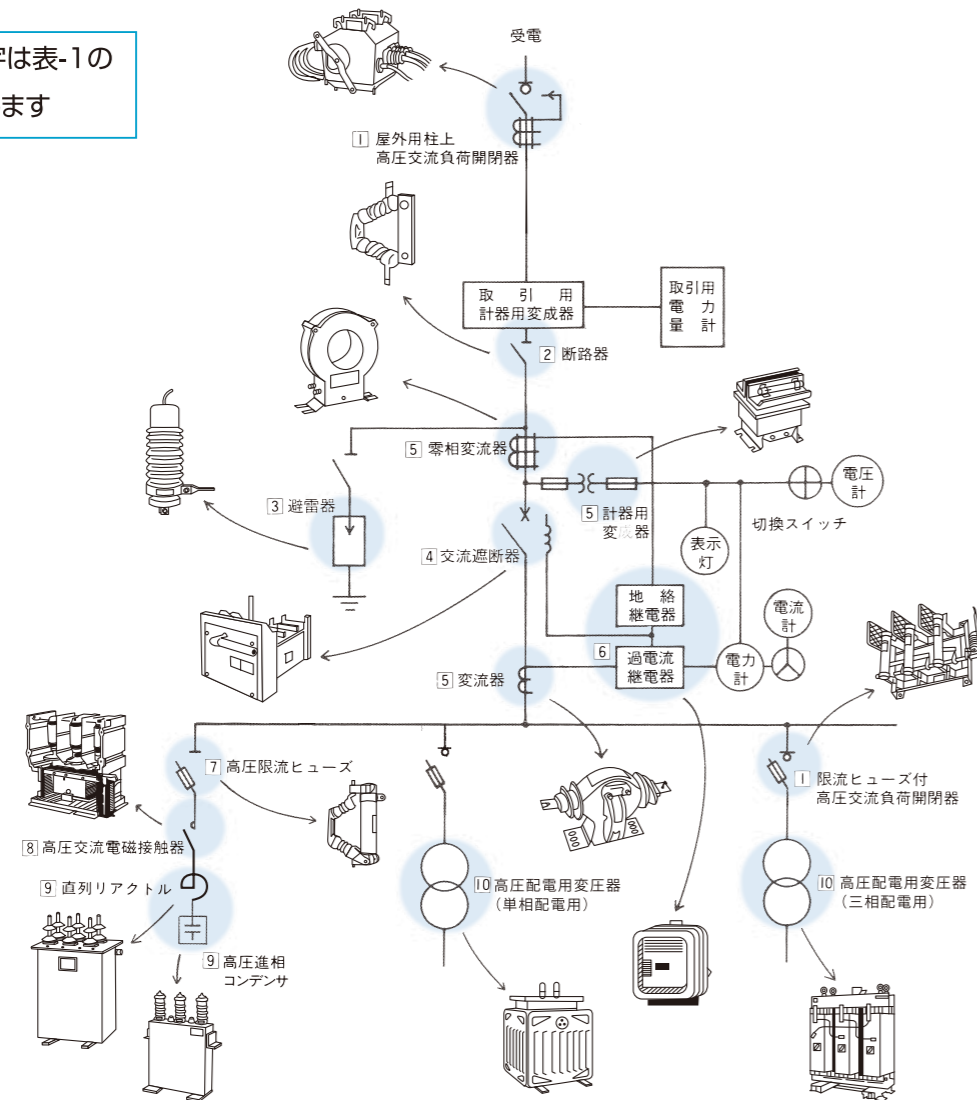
字は表-1の
ます

受電

1 屋外用柱上
高圧交流負荷開閉器

取　引　用
計器用変成器

取引用
電　力
量　計

2 断路器

5 零相変流器

3 避雷器

5 計器用
変成器

電圧
計

切換スイッチ

表示
灯

4 交流遮断器

地　絡
継電器

電流
計

6 過電流
継電器

電力
計

5 変流器

7 高圧限流ヒューズ

1 限流ヒューズ付
高圧交流負荷開閉器

8 高圧交流電磁接触器

9 直列リアクトル

10 高圧配電用変圧器
（単相配電用）

10 高圧配電用変圧器
（三相配電用）

9 高圧進相
コンデンサ